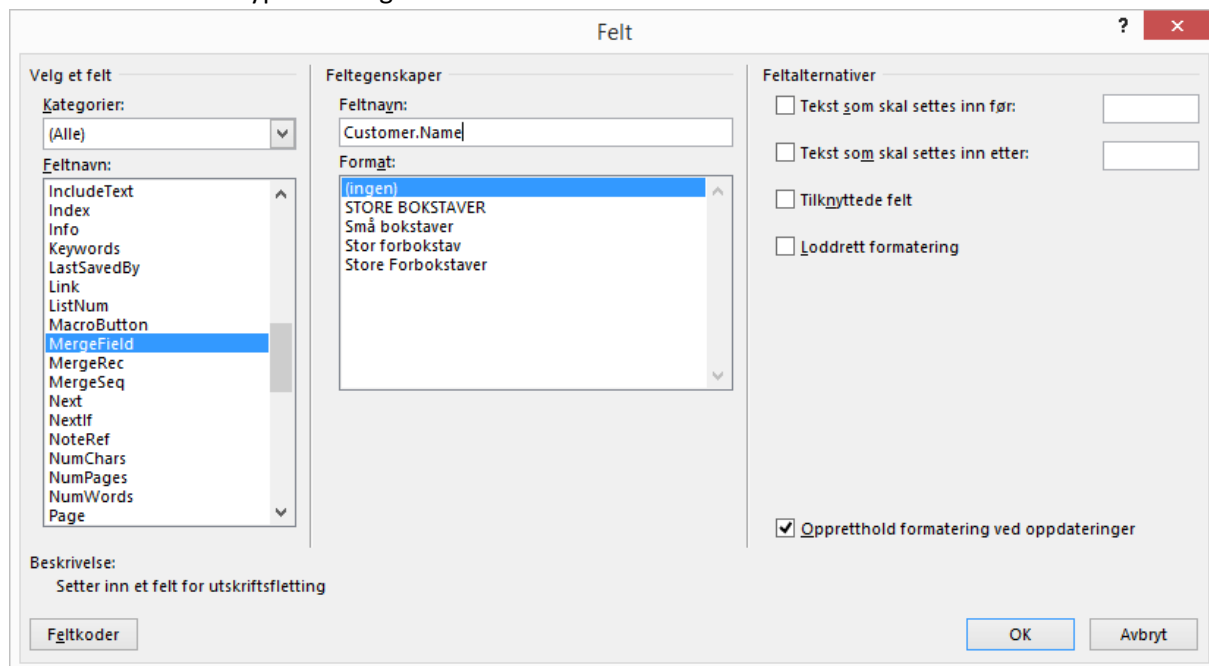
Felt

?

Velg et felt

Kategorier:

(Alle)

Feltnavn:

IncludeText
Index
Info
Keywords
LastSavedBy
Link
ListNum
MacroButton
MergeField
MergeRec
MergeSeq
Next
NextIf
NoteRef
NumChars
NumPages
NumWords
Page

Feltegenskaper

Feltnavn:

Customer.Name

Format:

(ingen)
STORE BOKSTAVER
Små bokstaver
Stor forbokstav
Store Forbokstaver

Feltalternativer

Tekst som skal settes inn før:

Tekst som skal settes inn etter:

Tilknyttede felt

Loddrett formatering

Oppretthold formatering ved oppdateringer

Beskrivelse:

Setter inn et felt for utskriftsfletting

Feltkoder

OK

Avbryt